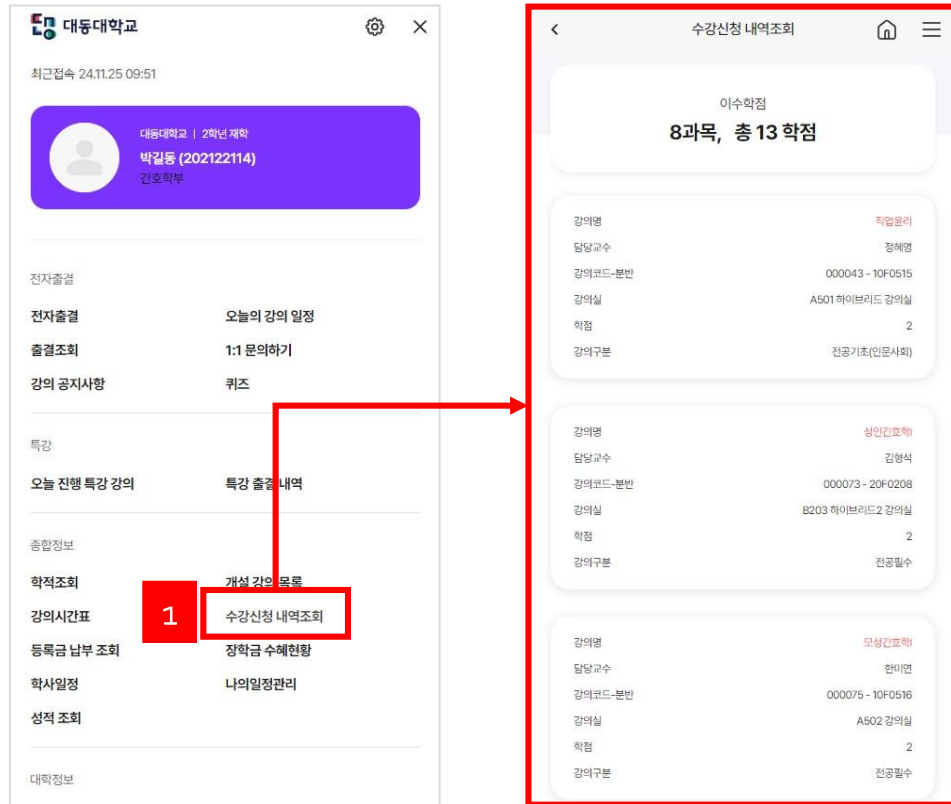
대동대학교

최근접속 24.11.25 09:51

대동대학교 | 2학년 재학
박길동 (202122114)
간호학부

전자출결

전자출결
오늘의 강의 일정
출결조회
1:1 문의하기
강의 공지사항
퀴즈

특강

오늘 진행 특강 강의
특강 출결 내역

종합정보

학적조회
개설 강의 목록
강의시간표
1
수강신청 내역조회
등록금 납부 조회
장학금 수혜현황
학사일정
나의일정관리
성적 조회

대학정보

수강신청 내역조회

이수학점
8과목, 총 13 학점

| 강의명 | 직업윤리 |
|---|---|
| 담당교수 | 정혜영 |
| 강의코드-분반 | 000043 - 10F0515 |
| 강의실 | A501 하이브리드 강의실 |
| 학점 | 2 |
| 강의구분 | 전공기초(인문사회) |

| 강의명 | 성인간호학 |
|---|---|
| 담당교수 | 김형석 |
| 강의코드-분반 | 000073 - 20F0208 |
| 강의실 | B203 하이브리드2 강의실 |
| 학점 | 2 |
| 강의구분 | 전공필수 |

| 강의명 | 모성간호학 |
|---|---|
| 담당교수 | 한미연 |
| 강의코드-분반 | 000075 - 10F0516 |
| 강의실 | A502 강의실 |
| 학점 | 2 |
| 강의구분 | 전공필수 |